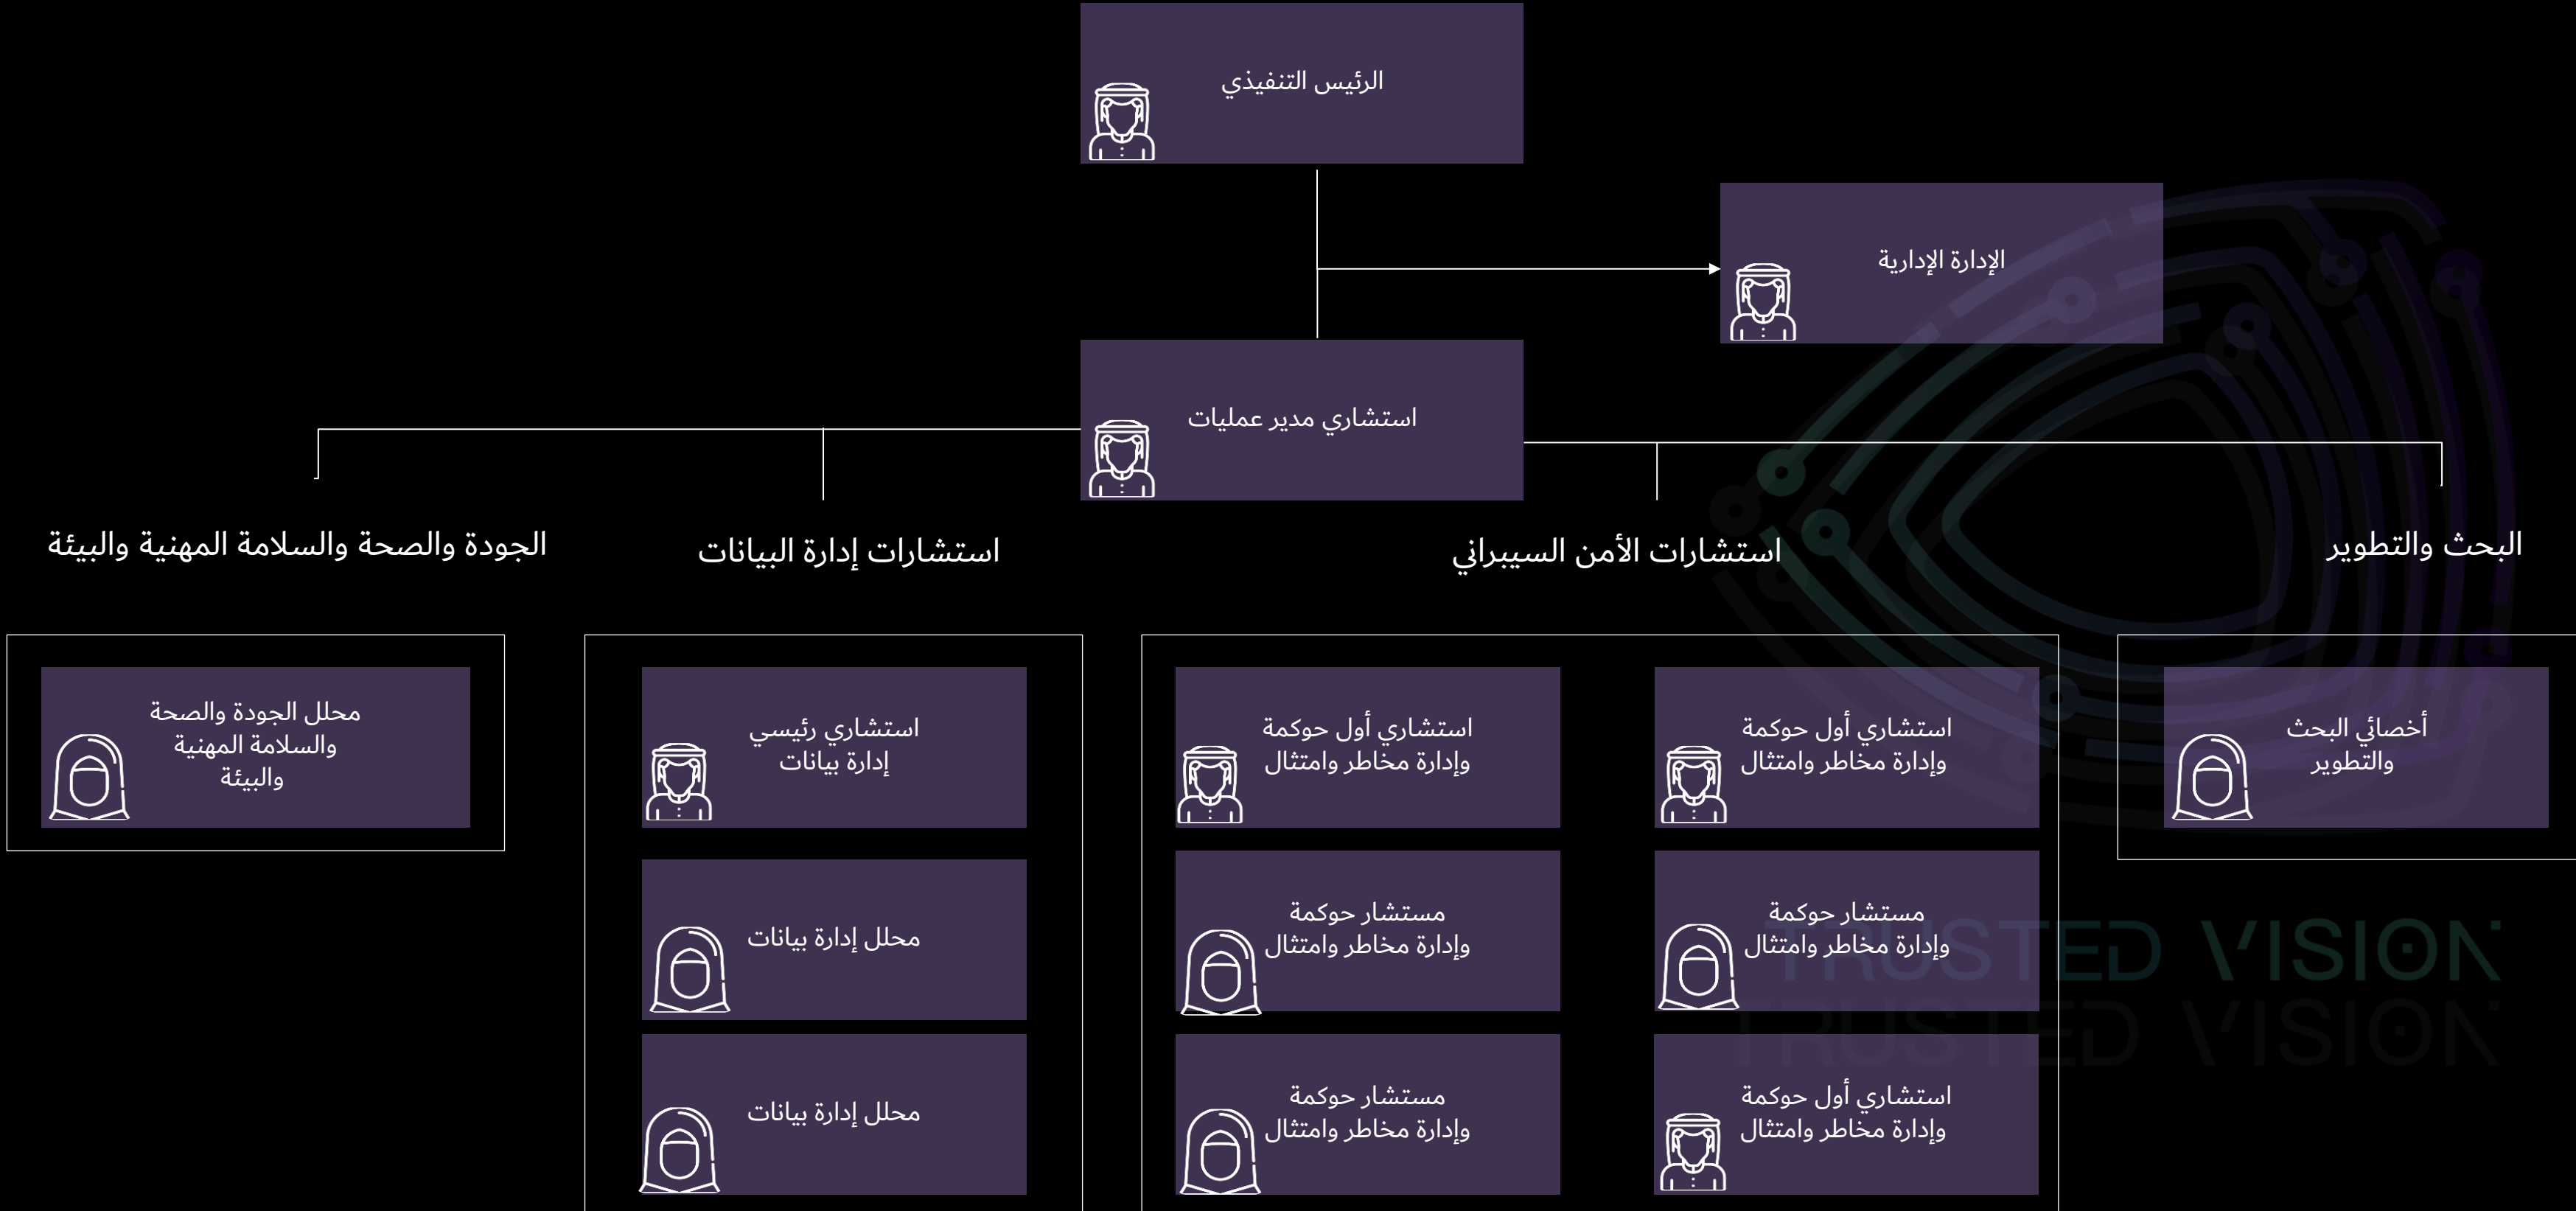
الرئيس التنفيذي

الإدارة الإدارية

استشاري مدير عمليات

البحث والتطوير

استشارات الأمن السيبراني

استشارات إدارة البيانات

الجودة والصحة والسلامة المهنية والبيئة

أخصائي البحث والتطوير

استشاري أول حوكمة وإدارة مخاطر وامتثال

استشاري أول حوكمة وإدارة مخاطر وامتثال

مستشار حوكمة وإدارة مخاطر وامتثال

مستشار حوكمة وإدارة مخاطر وامتثال

استشاري أول حوكمة وإدارة مخاطر وامتثال

مستشار حوكمة وإدارة مخاطر وامتثال

استشاري رئيسي إدارة بيانات

محلل إدارة بيانات

محلل إدارة بيانات

محلل الجودة والصحة والسلامة المهنية والبيئة

TRUSTED VISION